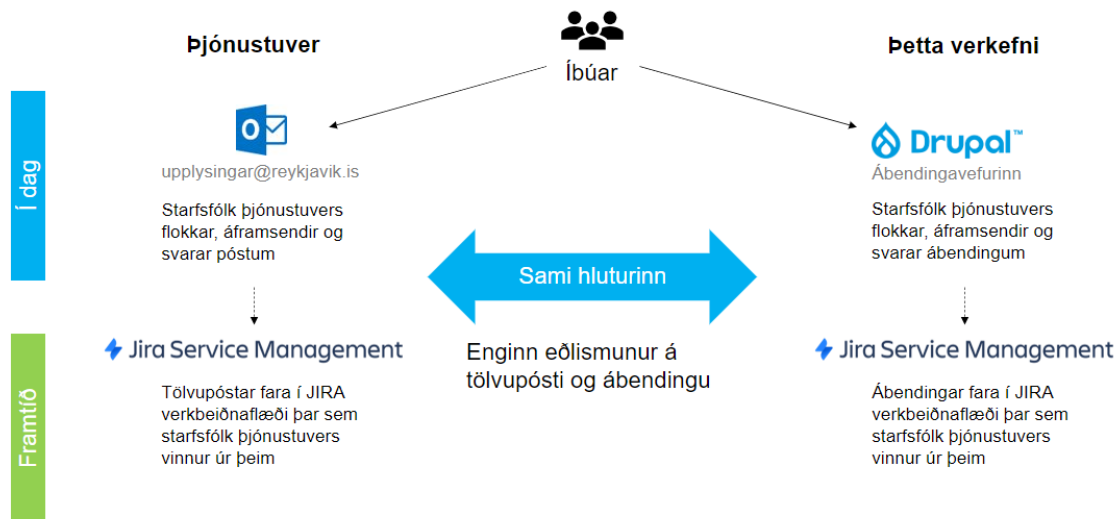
Þjónustuver

Íbúar

Þetta verkefni

Í dag

upplysingar@reykjavik.is

Starfsfólk þjónustuvers flokkar, áframsendir og svarar póstum

Drupal™

Ábendingavefurinn

Starfsfólk þjónustuvers flokkar, áframsendir og svarar ábendingum

Sami hluturinn

Framtíð

Jira Service Management

Tölvupóstar fara í JIRA verkbeiðnaflæði þar sem starfsfólk þjónustuvers vinnur úr þeim

Enginn eðlismunur á tölvupósti og ábendingu

Jira Service Management

Ábendingar fara í JIRA verkbeiðnaflæði þar sem starfsfólk þjónustuvers vinnur úr þeim